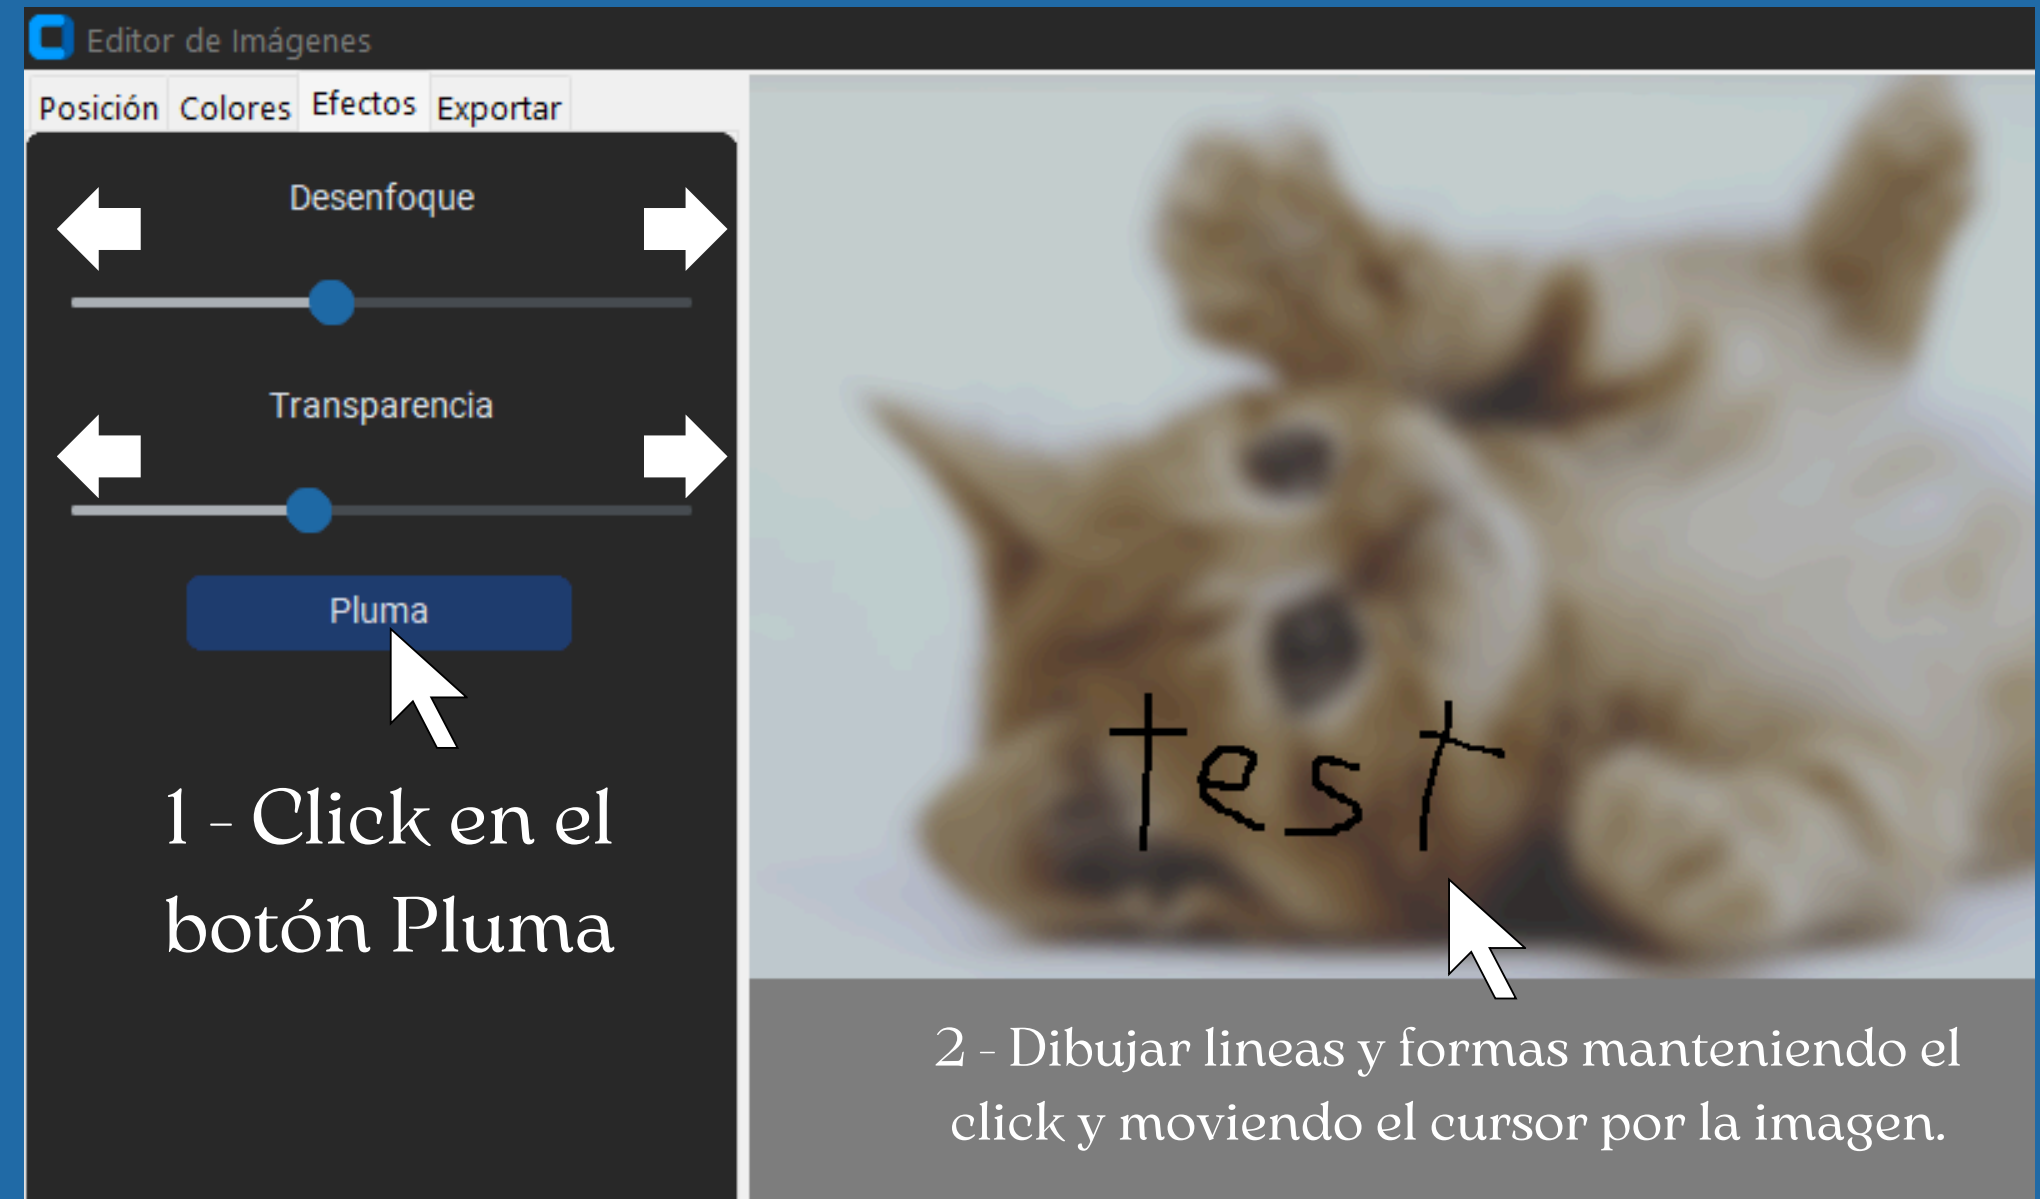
Editor de Imágenes

Posición Colores Efectos Exportar

Desenfoque

Transparencia

Pluma

1 - Click en el botón Pluma

test

2 - Dibujar lineas y formas manteniendo el click y moviendo el cursor por la imagen.